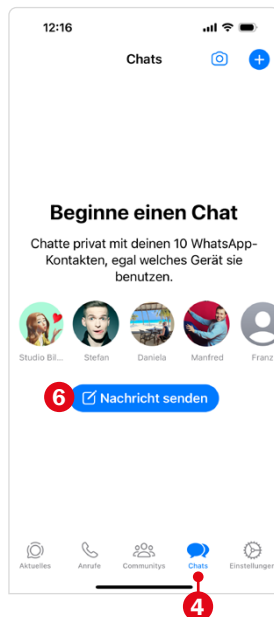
12:16

Chats

Beginne einen Chat

Chatte privat mit deinen 10 WhatsApp-Kontakten, egal welches Gerät sie benutzen.

Studio Bil... Stefan Daniela Manfred Franz

6

Nachricht senden

Aktuelles Anrufe Communitys Chats Einstellungen

4